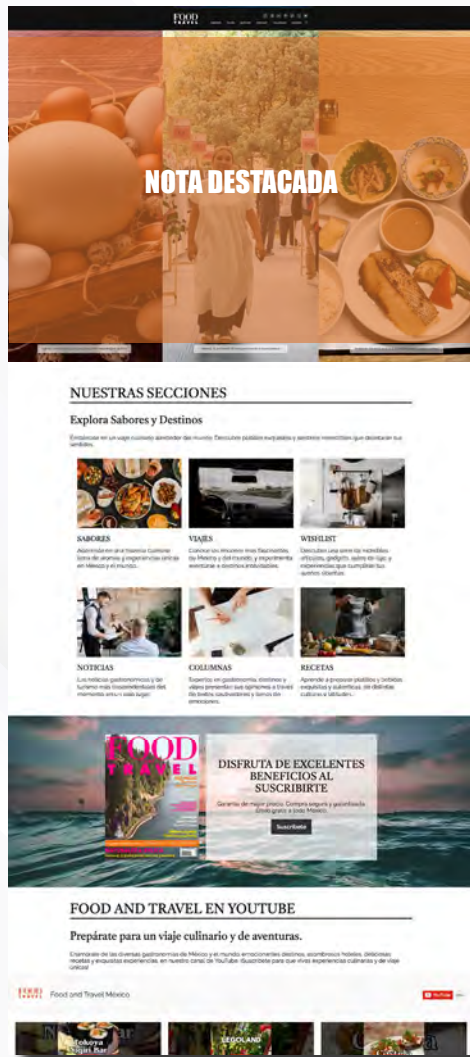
FOOD TRAVEL

NOTA DESTACADA

NUESTRAS SECCIONES

Explora Sabores y Destinos

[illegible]

SABORES

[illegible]

VIAJES

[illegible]

WISHLIST

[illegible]

NOTICIAS

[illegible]

COLUMNAS

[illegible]

RECETAS

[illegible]

FOOD TRAVEL

DISFRUTA DE EXCELENTES BENEFICIOS AL SUSCRIBIRTE

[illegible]

Suscríbete

FOOD AND TRAVEL EN YOUTUBE

Prepárate para un viaje culinario y de aventuras.

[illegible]

FOOD TRAVEL Food and Travel México

YouTube

LEGOLAND